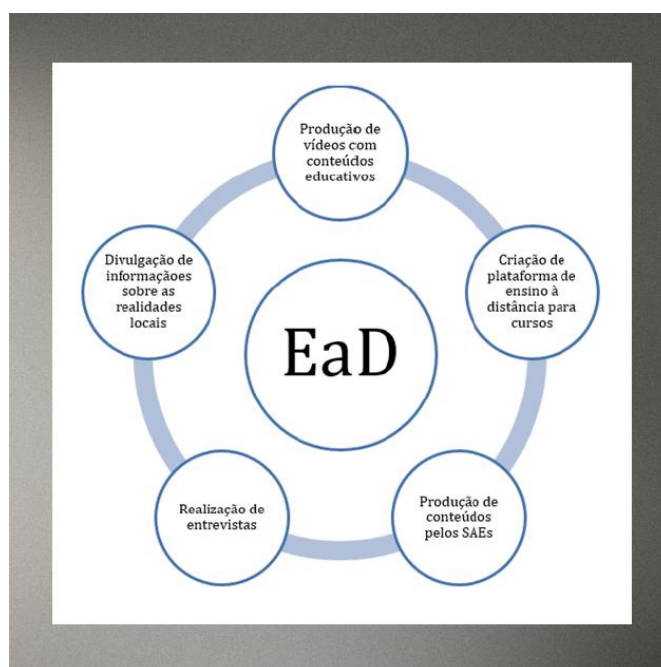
Produção de vídeos com conteúdos educativos

Criação de plataforma de ensino à distância para cursos

Produção de conteúdos pelos SAEs

Realização de entrevistas

Divulgação de informaçãoes sobre as realidades locais

EaD